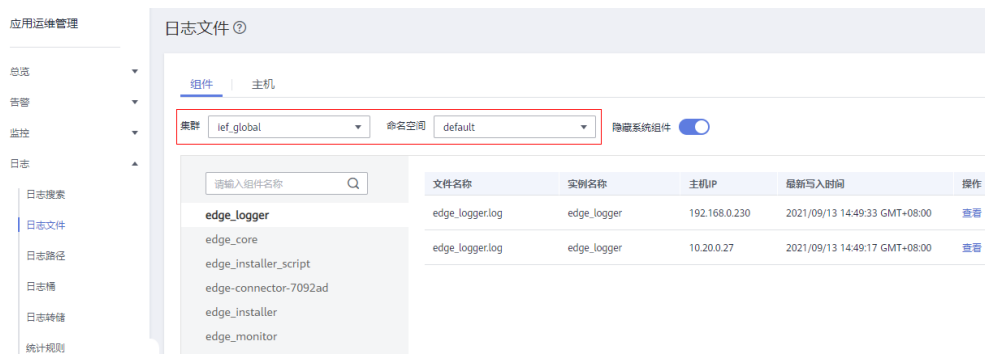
应用运维管理

总览
告警
监控
日志
日志搜索
日志文件
日志路径
日志桶
日志转储
统计规则

日志文件 ⑦

组件 | 主机

集群 ief_global
命名空间 default
隐藏系统组件

请输入组件名称

edge_logger
edge_core
edge_installer_script
edge-connector-7092ad
edge_installer
edge_monitor

| 文件名称 | 实例名称 | 主机IP | 最新写入时间 | 操作 |
|---|---|---|---|---|
| edge_logger.log | edge_logger | 192.168.0.230 | 2021/09/13 14:49:33 GMT+08:00 | 查看 |
| edge_logger.log | edge_logger | 10.20.0.27 | 2021/09/13 14:49:17 GMT+08:00 | 查看 |